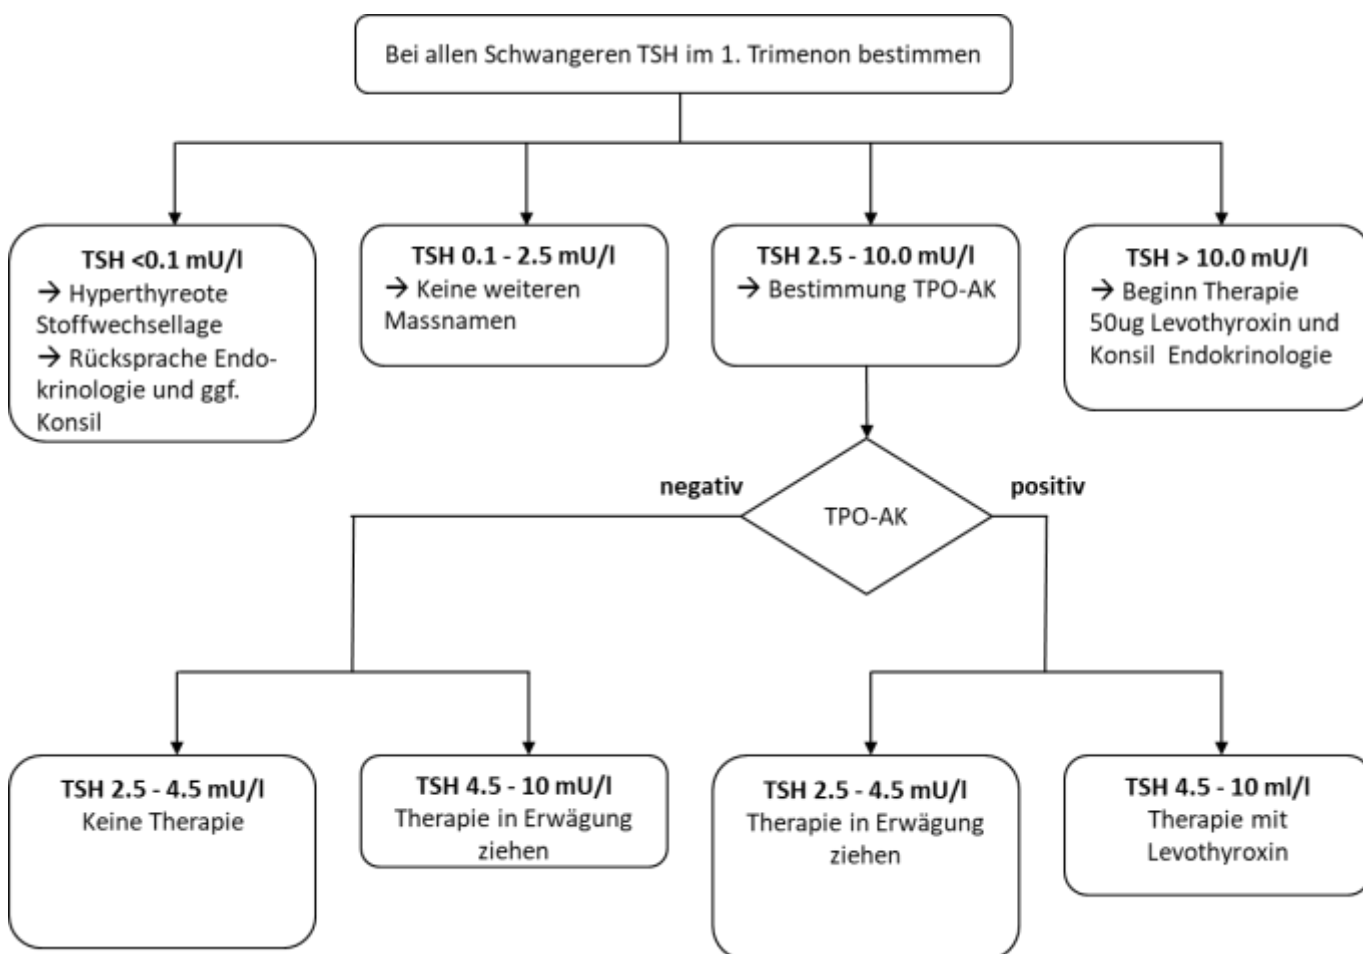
Bei allen Schwangeren TSH im 1. Trimenon bestimmen

**TSH <0.1 mU/l**
→ Hyperthyreote Stoffwechsellage
→ Rücksprache Endokrinologie und ggf. Konsil

**TSH 0.1 - 2.5 mU/l**
→ Keine weiteren Massnamen

**TSH 2.5 - 10.0 mU/l**
→ Bestimmung TPO-AK

**TSH > 10.0 mU/l**
→ Beginn Therapie 50ug Levothyroxin und Konsil Endokrinologie

**negativ**

TPO-AK

**positiv**

**TSH 2.5 - 4.5 mU/l**
Keine Therapie

**TSH 4.5 - 10 mU/l**
Therapie in Erwägung ziehen

**TSH 2.5 - 4.5 mU/l**
Therapie in Erwägung ziehen

**TSH 4.5 - 10 ml/l**
Therapie mit Levothyroxin